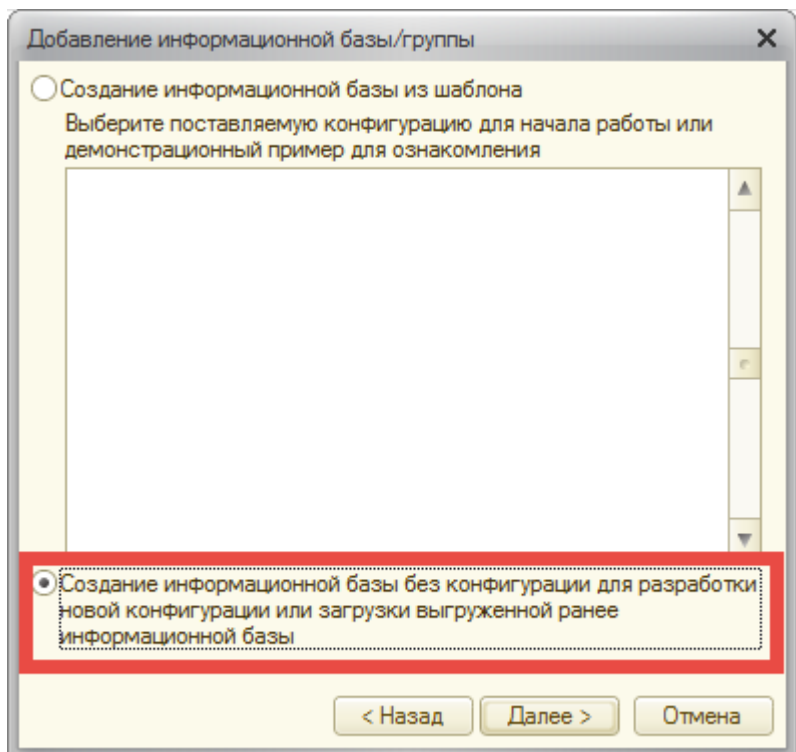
Добавление информационной базы/группы

×

Создание информационной базы из шаблона

Выберите поставляемую конфигурацию для начала работы или демонстрационный пример для ознакомления

Создание информационной базы без конфигурации для разработки новой конфигурации или загрузки выгруженной ранее информационной базы

< Назад

Далее >

Отмена